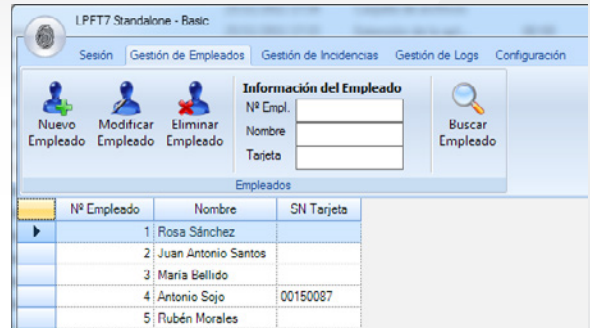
LPFT7 Standalone - Basic

Sesión | Gestión de Empleados | Gestión de Incidencias | Gestión de Logs | Configuración

Nuevo Empleado
Modificar Empleado
Eliminar Empleado

Información del Empleado
Nº Empl.
Nombre
Tarjeta

Buscar Empleado

Empleados

| | Nº Empleado | Nombre | SN Tarjeta |
|---|---|---|---|
| ▶ | 1 | Rosa Sánchez | |
| | 2 | Juan Antonio Santos | |
| | 3 | Maria Bellido | |
| | 4 | Antonio Sojo | 00150087 |
| | 5 | Rubén Morales | |